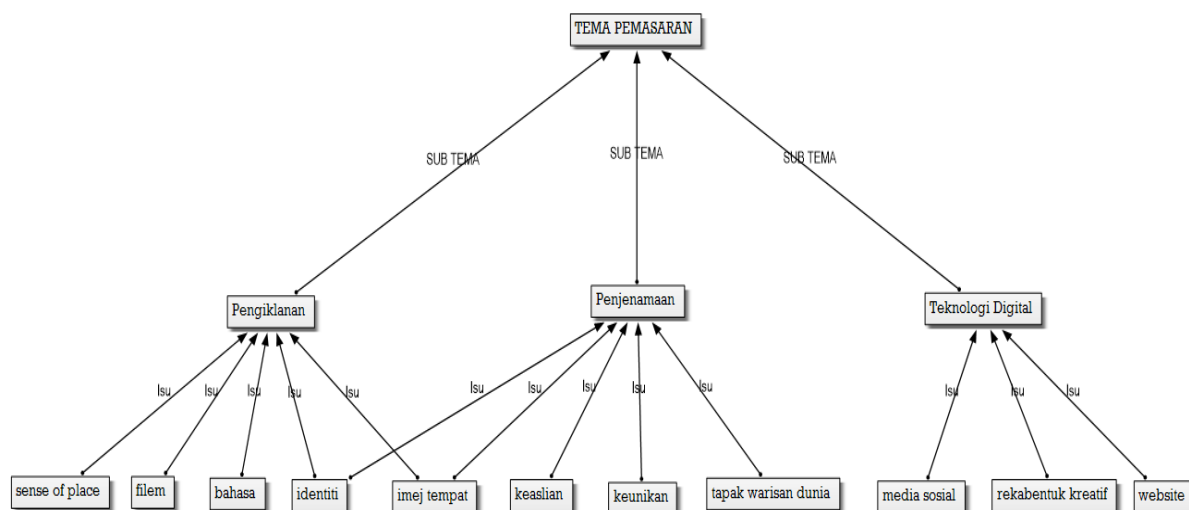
TEMA PEMASARAN

SUB TEMA
SUB TEMA
SUB TEMA

Pengiklanan
Penjenamaan
Teknologi Digital

Isu
Isu
Isu
Isu
Isu
Isu
Isu
Isu
Isu
Isu
Isu
Isu
Isu

sense of place
filem
bahasa
identiti
imej tempat
keaslian
keunikan
tapak warisan dunia
media sosial
rekabentuk kreatif
website